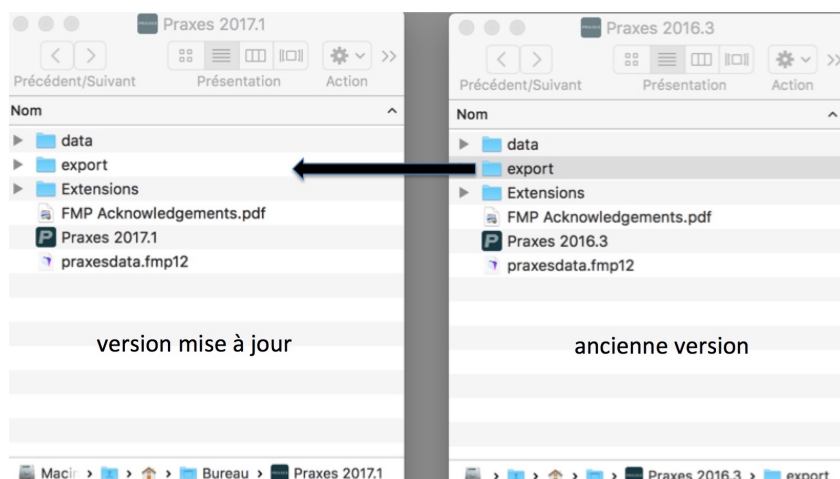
Praxes 2017.1

Précédent/Suivant Présentation Action

Nom

data
export
Extensions
FMP Acknowledgements.pdf
Praxes 2017.1
praxesdata.fmp12

version mise à jour

Macir > > > Bureau > Praxes 2017.1

Praxes 2016.3

Précédent/Suivant Présentation Action

Nom

data
export
Extensions
FMP Acknowledgements.pdf
Praxes 2016.3
praxesdata.fmp12

ancienne version

> > > > Praxes 2016.3 > export